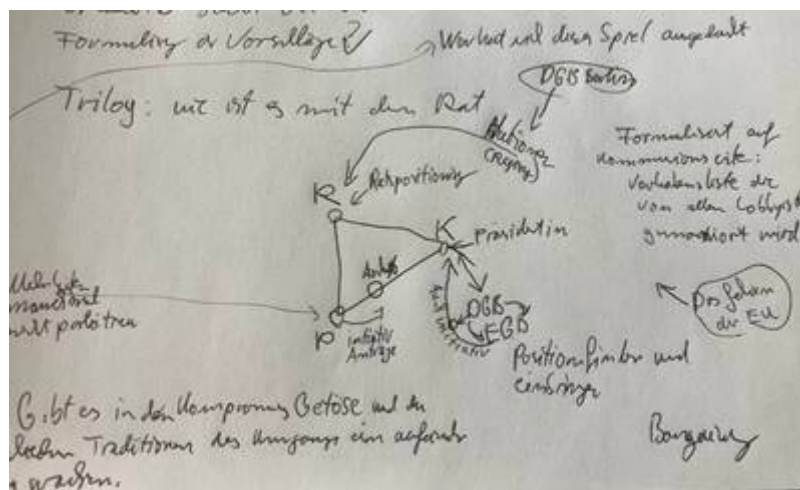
Formulierung der Vorschläge? ✓

Wird erst mal dem Spiel angeschaut

DGB Berlin

Trilog: wie ist es mit dem Rat

Nationale Regierung

R

Rechtspositionierung

Formalisiert auf Kommissionsseite: Verbändeliste der von allen Lobbyisten genommen wird

K

Präsidentin

Anträge

Mehrheit Mandat nicht politisch

P

initiativ Anträge

DGB EGB

Austausch

Positionen finden und einbringen

Das Sehen der EU

Gibt es in dem Kompromiss Getöse und die lieben Traditionen des Umgangs ein aufrecht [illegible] werden.

Bargaining